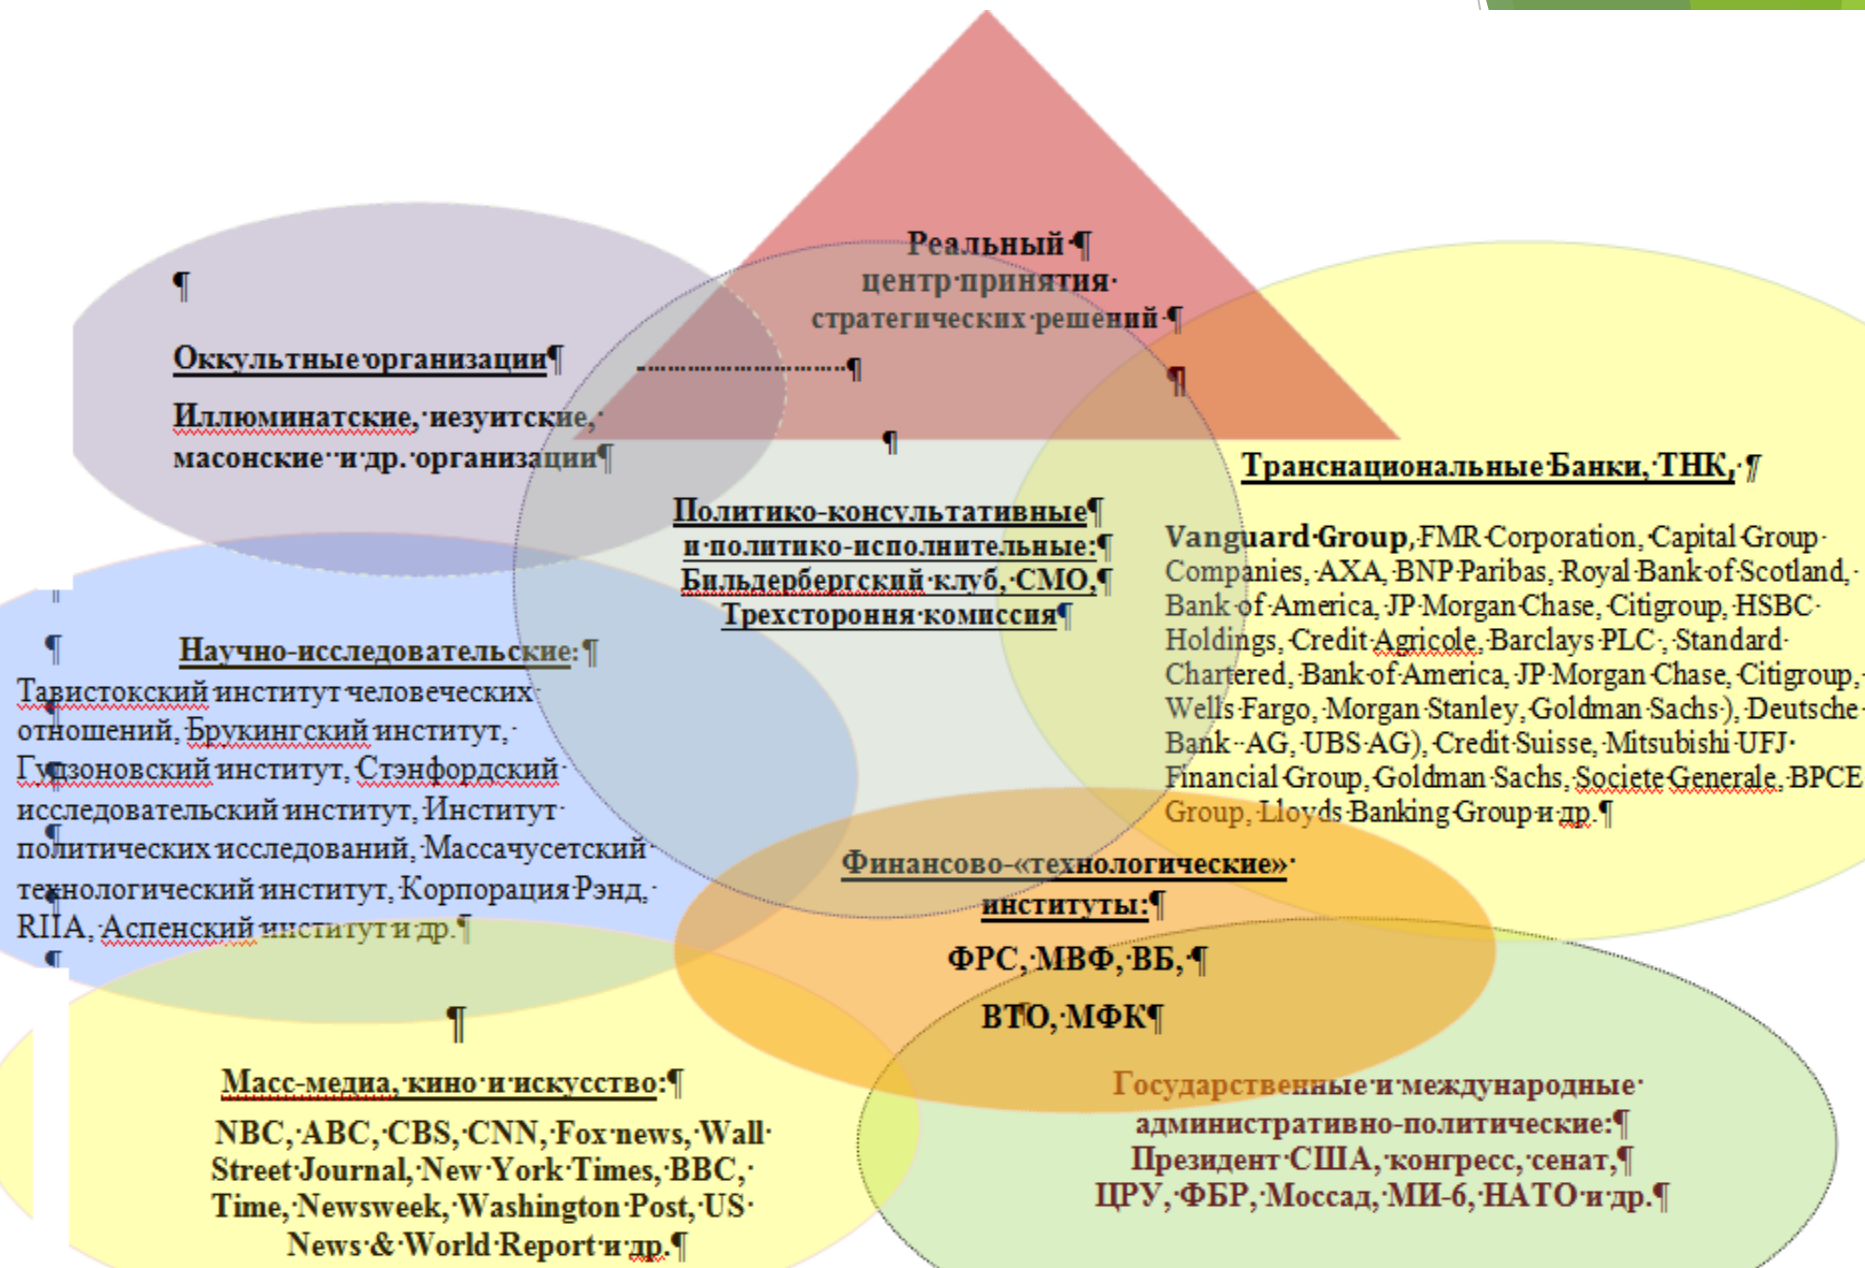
Реальный
центр принятия
стратегических решений

Оккультные организации

Иллюминатские, иезуитские, масонские и др. организации

Транснациональные Банки, ТНК,

Vanguard Group, FMR Corporation, Capital Group Companies, AXA, BNP Paribas, Royal Bank of Scotland, Bank of America, JP Morgan Chase, Citigroup, HSBC Holdings, Credit Agricole, Barclays PLC , Standard Chartered, Bank of America, JP Morgan Chase, Citigroup, Wells Fargo, Morgan Stanley, Goldman Sachs ), Deutsche Bank AG, UBS AG), Credit Suisse, Mitsubishi UFJ Financial Group, Goldman Sachs, Societe Generale, BPCE Group, Lloyds Banking Group и др.

Политико-консультативные
и политико-исполнительные:
Бильдербергский клуб, СМО,
Трехсторонняя комиссия

Научно-исследовательские:
Тавистокский институт человеческих отношений, Брукингский институт, Гудзоновский институт, Стэнфордский исследовательский институт, Институт политических исследований, Массачусетский технологический институт, Корпорация Рэнд, RIIA, Аспенский институт и др.

Финансово-«технологические» институты:

ФРС, МВФ, ВБ,

ВТО, МФК

Масс-медиа, кино и искусство:

NBC, ABC, CBS, CNN, Fox news, Wall Street Journal, New York Times, BBC, Time, Newsweek, Washington Post, US News & World Report и др.

Государственные и международные административно-политические:
Президент США, конгресс, сенат,
ЦРУ, ФБР, Моссад, МИ-6, НАТО и др.